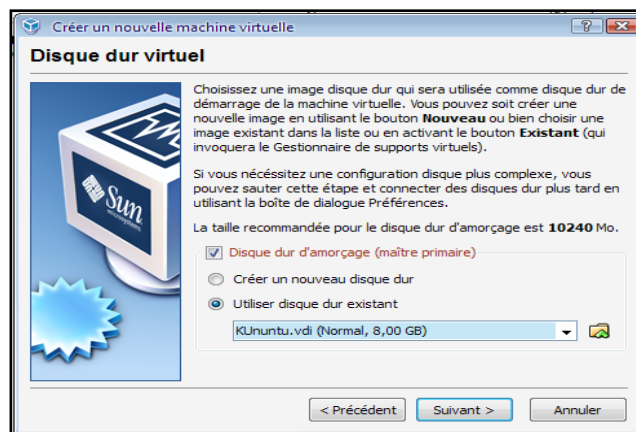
Créer un nouvelle machine virtuelle

? X

Disque dur virtuel

Sun

Choisissez une image disque dur qui sera utilisée comme disque dur de démarrage de la machine virtuelle. Vous pouvez soit créer une nouvelle image en utilisant le bouton **Nouveau** ou bien choisir une image existant dans la liste ou en activant le bouton **Existant** (qui invoquera le Gestionnaire de supports virtuels).

Si vous nécéssitez une configuration disque plus complexe, vous pouvez sauter cette étape et connecter des disques dur plus tard en utilisant la boîte de dialogue Préférences.

La taille recommandée pour le disque dur d'amorçage est **10240** Mo.

Disque dur d'amorçage (maître primaire)

Créer un nouveau disque dur

Utiliser disque dur existant

KUnuntu.vdi (Normal, 8,00 GB)

< Précédent

Suivant >

Annuler